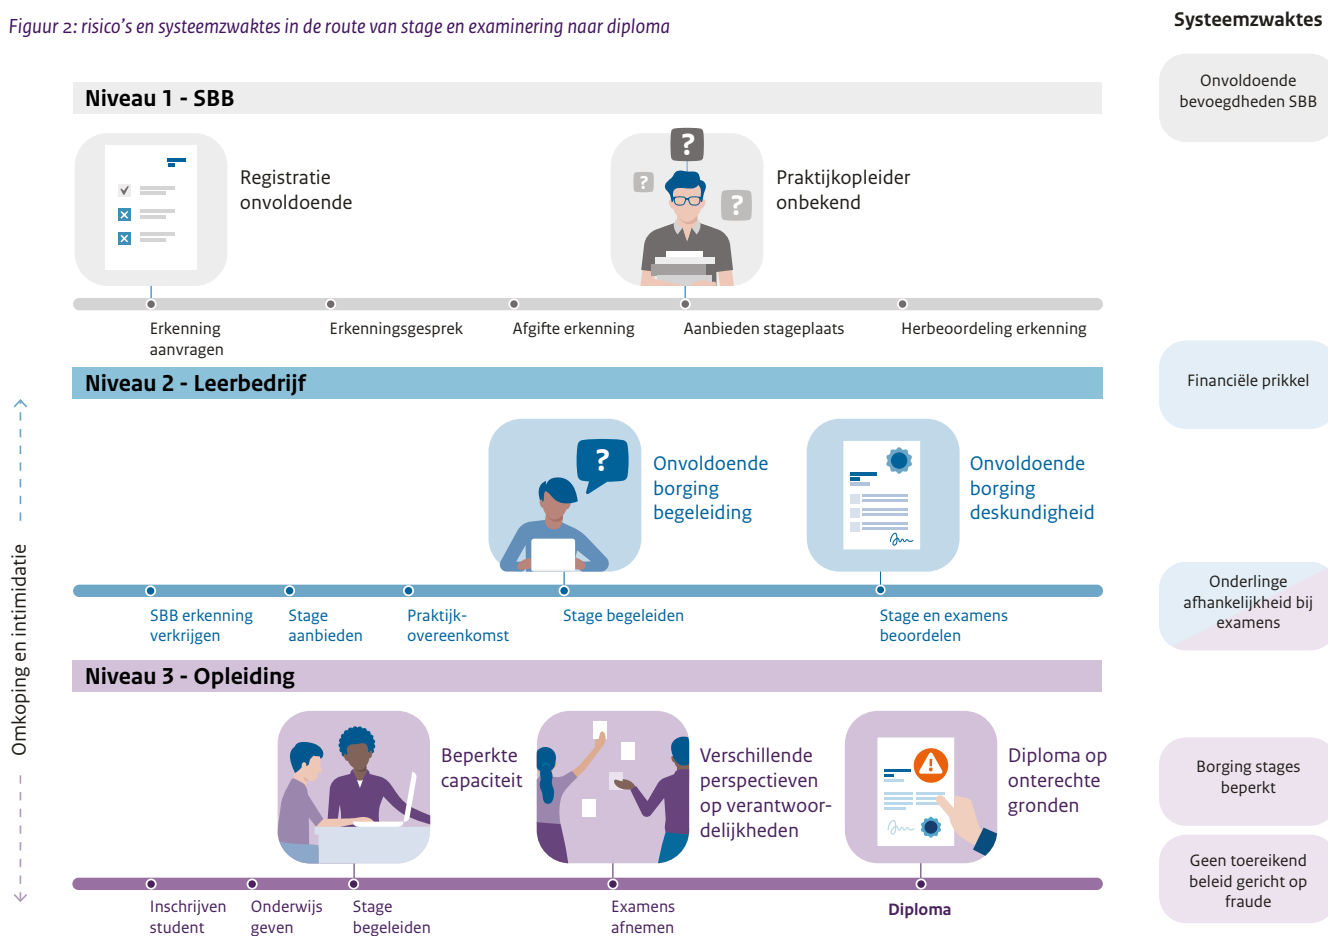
Figuur 2: risico's en systeemzwaktes in de route van stage en examinering naar diploma

Systeemzwaktes

Niveau 1 - SBB

Registratie onvoldoende

Praktijkopleider onbekend

Erkenning aanvragen

Erkenningsgesprek

Afgifte erkenning

Aanbieden stageplaats

Herbeoordeling erkenning

Onvoldoende bevoegdheden SBB

Niveau 2 - Leerbedrijf

Onvoldoende borging begeleiding

Onvoldoende borging deskundigheid

SBB erkenning verkrijgen

Stage aanbieden

Praktijkovereenkomst

Stage begeleiden

Stage en examens beoordelen

Financiële prikkel

Onderlinge afhankelijkheid bij examens

Niveau 3 - Opleiding

Beperkte capaciteit

Verschillende perspectieven op verantwoordelijkheden

Diploma op onterechte gronden

Inschrijven student

Onderwijs geven

Stage begeleiden

Examens afnemen

Diploma

Borging stages beperkt

Geen toereikend beleid gericht op fraude

Omkoping en intimidatie